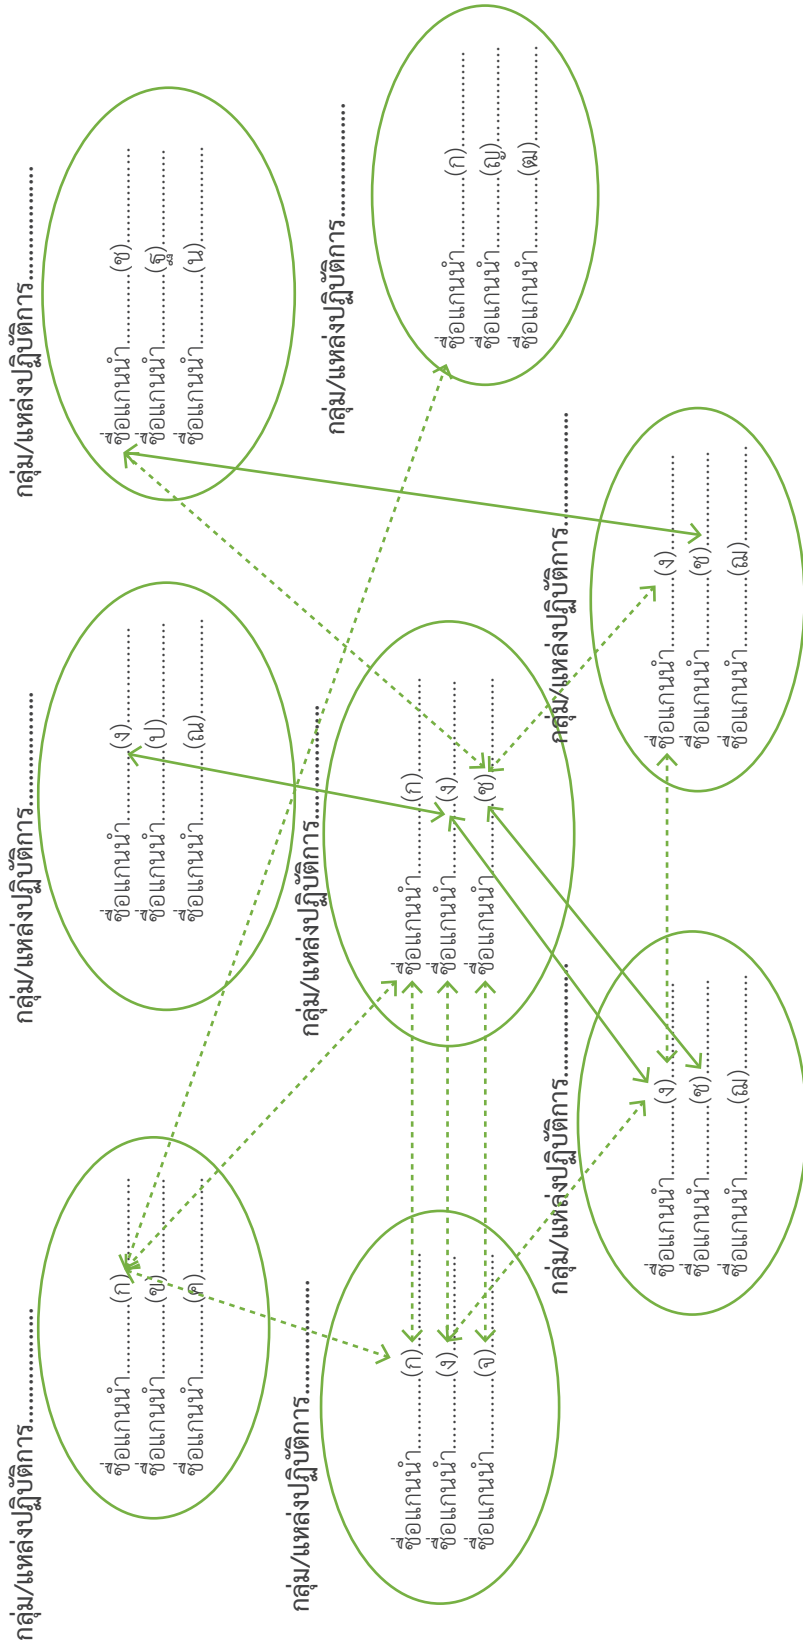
กลุ่ม/แหล่งปฏิบัติการ..................
ชื่อแกนนำ...............(ข)...............
ชื่อแกนนำ...............(ฐ)...............
ชื่อแกนนำ...............(น)...............

กลุ่ม/แหล่งปฏิบัติการ..................
ชื่อแกนนำ...............(ก)...............
ชื่อแกนนำ...............(ญ)...............
ชื่อแกนนำ...............(ฒ)...............

กลุ่ม/แหล่งปฏิบัติการ..................
ชื่อแกนนำ...............(ง)...............
ชื่อแกนนำ...............(ป)...............
ชื่อแกนนำ...............(ณ)...............

กลุ่ม/แหล่งปฏิบัติการ..................
ชื่อแกนนำ...............(ก)...............
ชื่อแกนนำ...............(ง)...............
ชื่อแกนนำ...............(ข)...............

กลุ่ม/แหล่งปฏิบัติการ..................
ชื่อแกนนำ...............(ง)...............
ชื่อแกนนำ...............(ข)...............
ชื่อแกนนำ...............(ฌ)...............

กลุ่ม/แหล่งปฏิบัติการ..................
ชื่อแกนนำ...............(ก)...............
ชื่อแกนนำ...............(ฆ)...............
ชื่อแกนนำ...............(ค)...............

กลุ่ม/แหล่งปฏิบัติการ..................
ชื่อแกนนำ...............(ก)...............
ชื่อแกนนำ...............(ง)...............
ชื่อแกนนำ...............(จ)...............

กลุ่ม/แหล่งปฏิบัติการ..................
ชื่อแกนนำ...............(ง)...............
ชื่อแกนนำ...............(ข)...............
ชื่อแกนนำ...............(ฌ)...............